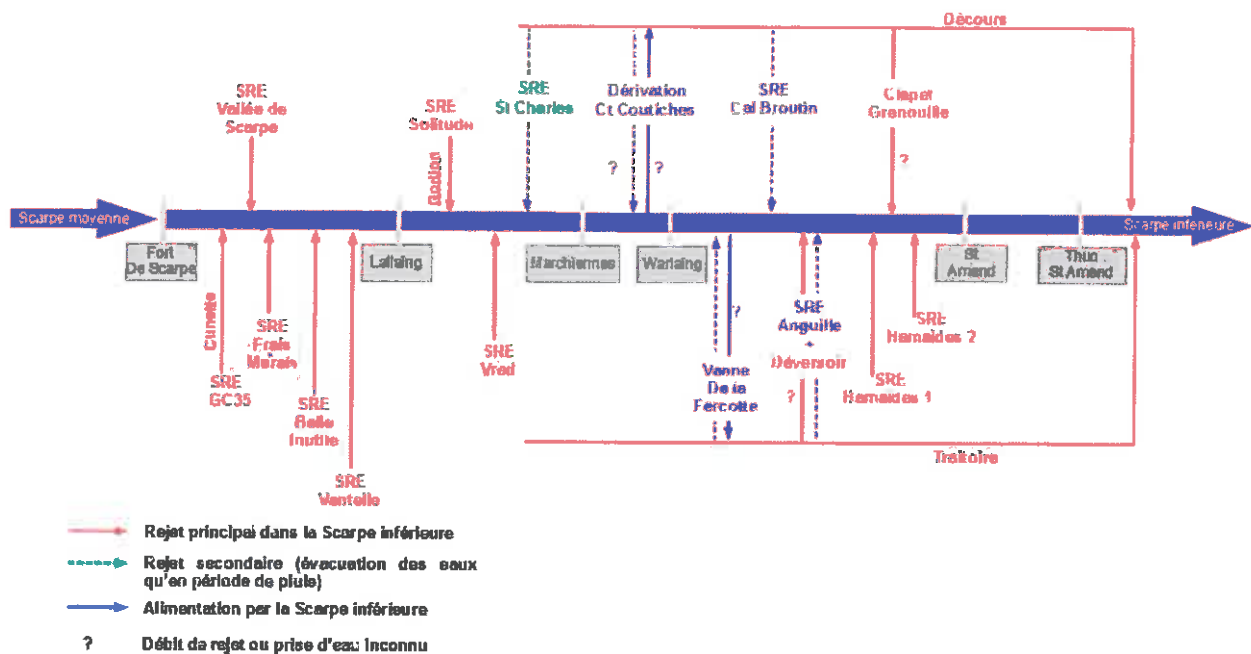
Décours

SRE Vallée de Scarpe

SRE Solitude

Bodion

SRE St Charles

Dérivation Ct Coutiches

SRE Cal Broutin

Clapet Grenouille

?

?

?

Scarpe moyenne

Scarpe inférieure

Fort De Scarpe

Lallaing

Marchiennes

Warlaing

St Amand

Thun St Amand

Cunette

SRE GC35

SRE Frais Marais

SRE Belle Inutile

SRE Ventelle

SRE Vred

?

Vanne De la Fercotte

SRE Anguille + Déversoir

?

SRE Hamaides 1

SRE Hamaides 2

Traitoire

Rejet principal dans la Scarpe inférieure

Rejet secondaire (évacuation des eaux qu'en période de pluie)

Alimentation par la Scarpe inférieure

? Débit de rejet ou prise d'eau inconnu